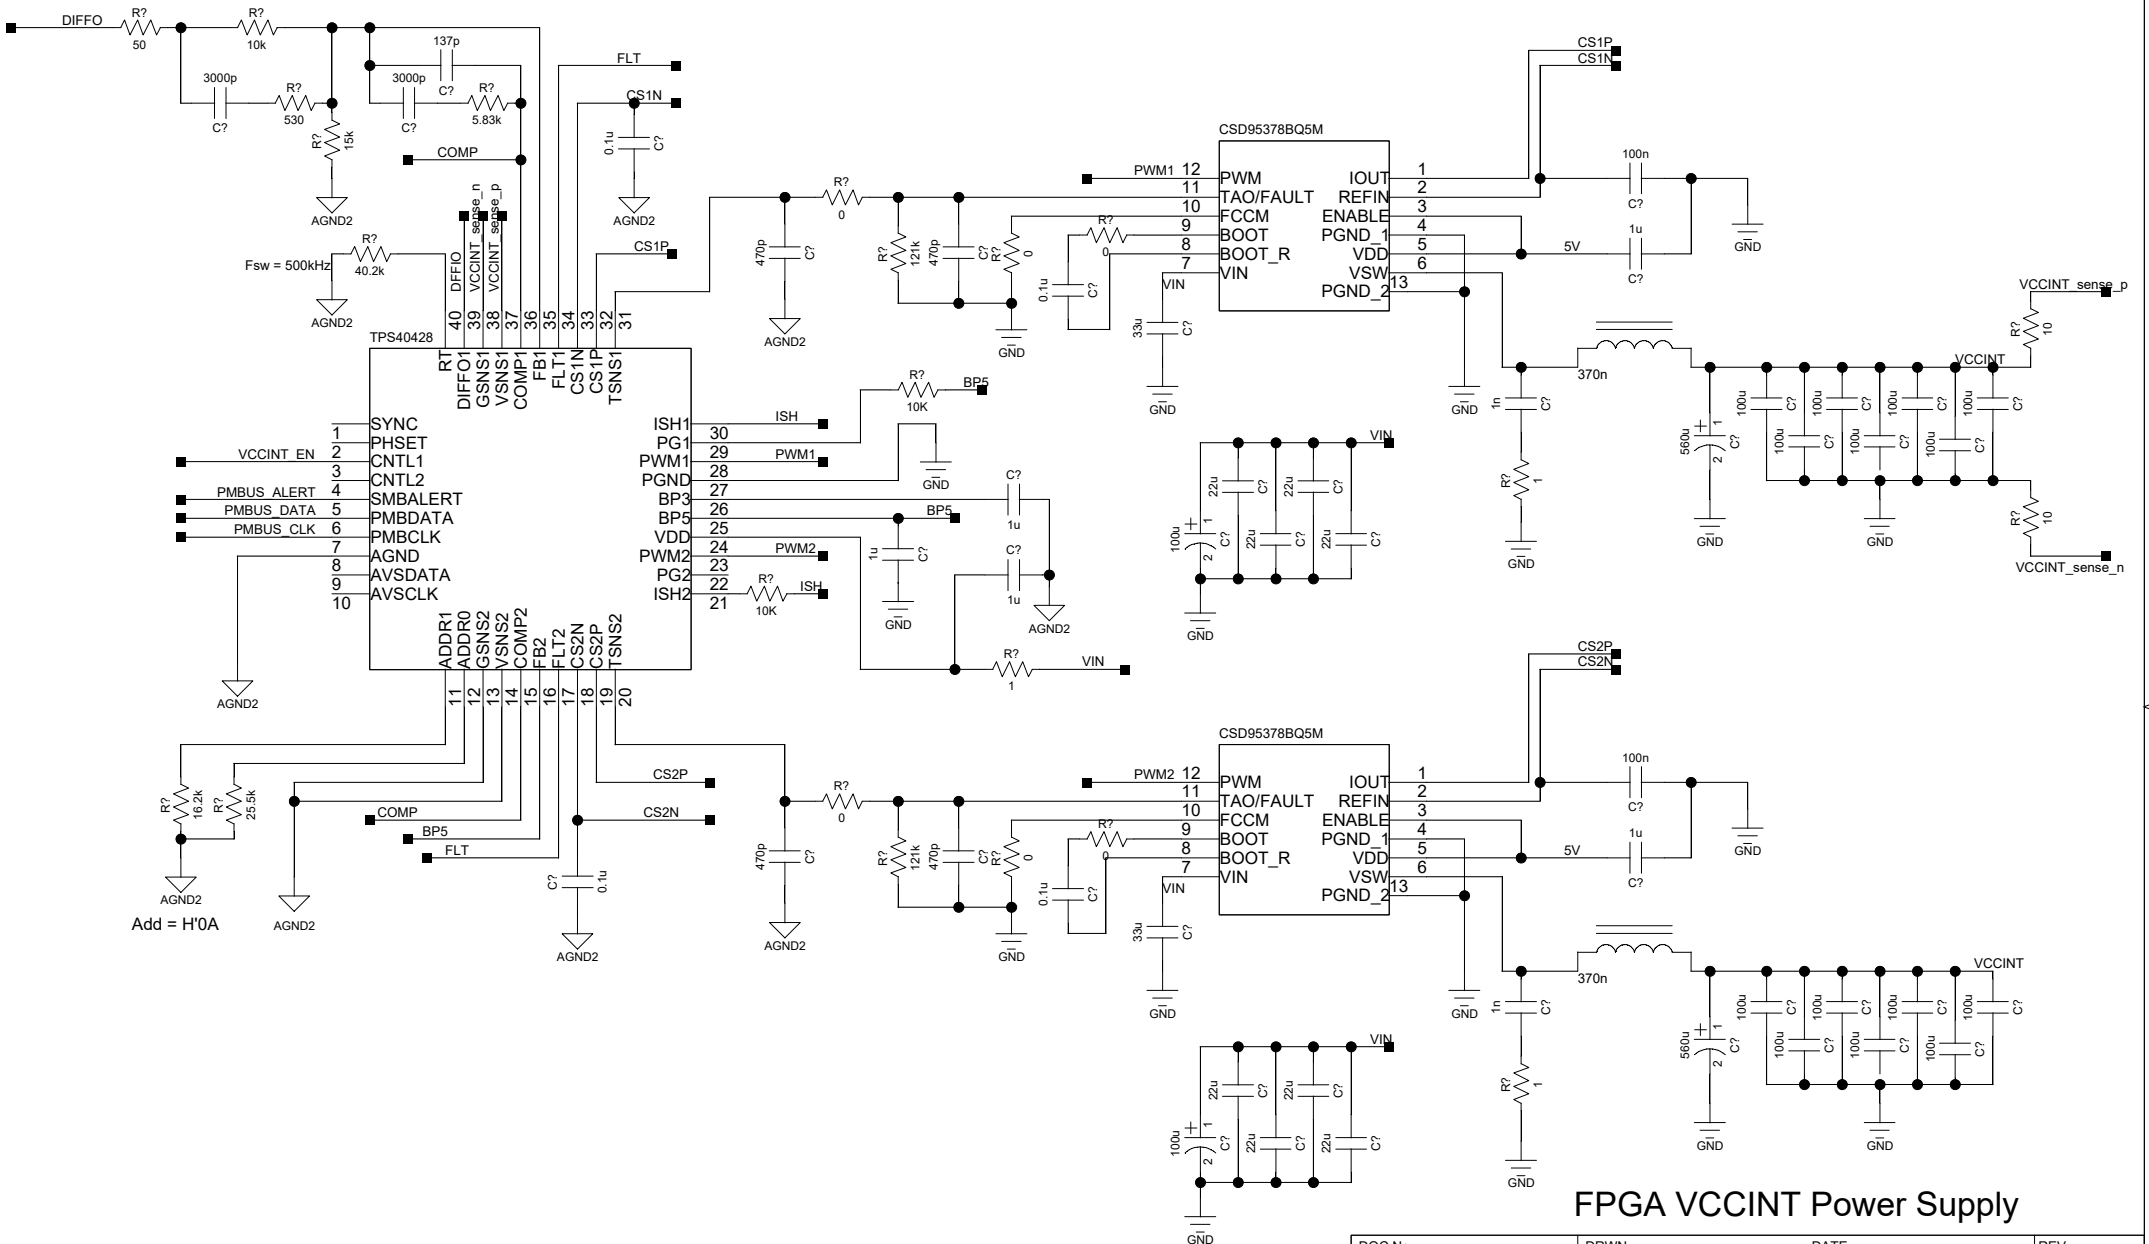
DIFFO R? 50 R? 10k 137p C? 3000p R? 530 C? 3000p R? 5.83k C? R? 15k AGND2 COMP FLT CS1N 0.1u C? AGND2 VCCINT_sense_n VCCINT_sense_p Fsw = 500kHz R? 40.2k AGND2 DFFIO CS1P TPS40428

40 39 38 37 36 35 34 33 32 31
RT DIFFO1 GSNS1 VSNS1 COMP1 FB1 FLT1 CS1N CS1P TSNS1

SYNC
1 PHSET
2 CNTL1 VCCINT_EN
3 CNTL2
4 SMBALERT PMBUS_ALERT
5 PMBDATA PMBUS_DATA
6 PMBCLK PMBUS_CLK
7 AGND
8 AVSDATA
9 AVSCLK
10

ISH1 ISH
30 PG1
29 PWM1 PWM1
28 PGND
27 BP3
26 BP5 BP5
25 VDD
24 PWM2 PWM2
23 PG2
22 ISH2 ISH
21
R? 10K BP5 R? 10K C? 1u C? 1u GND C? 1u 1u C? GND AGND2 R? 1 VIN

ADDR1 ADDR0 GSNS2 VSNS2 COMP2 FB2 FLT2 CS2N CS2P TSNS2
11 12 13 14 15 16 17 18 19 20

AGND2 R? 16.2k R? 25.5k AGND2 Add = H'0A AGND2 COMP BP5 FLT CS2P CS2N C? 0.1u AGND2

CSD95378BQ5M
PWM1 12 PWM
11 TAO/FAULT
10 FCCM
9 BOOT
8 BOOT_R
7 VIN
IOUT 1
REFIN 2
ENABLE 3
PGND_1 4
VDD 5
VSW 6
PGND_2 13
R? 0 470p C? AGND2 R? 121k 470p C? R? 0 R? 0 0.1u C? GND VIN 33u C? GND CS1P CS1N 100n C? GND 1u C? 5V GND 1n C? R? 1 GND 370n 560u C? GND VCCINT 100u C? GND R? 10 R? 10 VCCINT_sense_p VCCINT_sense_n VIN 22u C? 100u C? GND

CSD95378BQ5M
PWM2 12 PWM
11 TAO/FAULT
10 FCCM
9 BOOT
8 BOOT_R
7 VIN
IOUT 1
REFIN 2
ENABLE 3
PGND_1 4
VDD 5
VSW 6
PGND_2 13
R? 0 470p C? AGND2 R? 121k 470p C? R? 0 R? 0 0.1u C? GND VIN 33u C? GND CS2P CS2N 100n C? GND 1u C? 5V GND 1n C? R? 1 GND 370n 560u C? GND VCCINT 100u C? GND VIN 22u C? 100u C? GND

FPGA VCCINT Power Supply
DOC N DRWN DATE REV